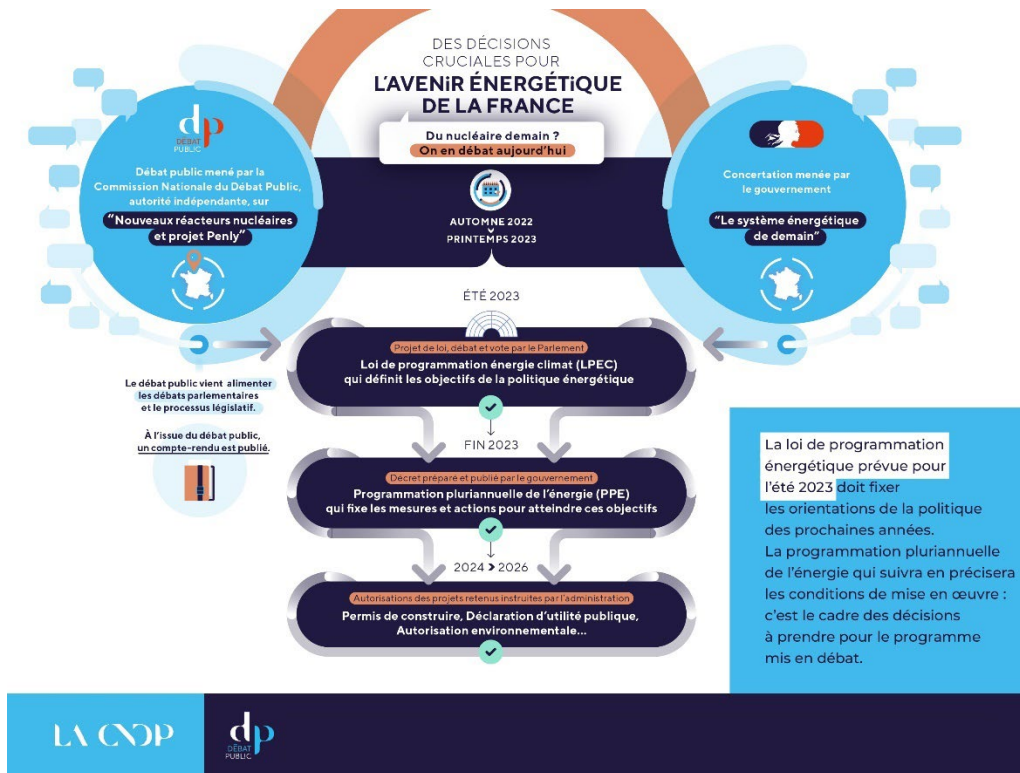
DES DÉCISIONS CRUCIALES POUR
L'AVENIR ÉNERGÉTIQUE DE LA FRANCE

Du nucléaire demain ?
On en débat aujourd'hui

AUTOMNE 2022
PRINTEMPS 2023

dp DÉBAT PUBLIC

Débat public mené par la Commission Nationale du Débat Public, autorité indépendante, sur
"Nouveaux réacteurs nucléaires et projet Penly"

Concertation menée par le gouvernement
"Le système énergétique de demain"

ÉTÉ 2023

Projet de loi, débat et vote par le Parlement
Loi de programmation énergie climat (LPEC) qui définit les objectifs de la politique énergétique

Le débat public vient alimenter les débats parlementaires et le processus législatif.

À l'issue du débat public, un compte-rendu est publié.

FIN 2023

Décret préparé et publié par le gouvernement
Programmation pluriannuelle de l'énergie (PPE) qui fixe les mesures et actions pour atteindre ces objectifs

2024 > 2026

Autorisations des projets retenus instruites par l'administration
Permis de construire, Déclaration d'utilité publique, Autorisation environnementale...

La loi de programmation énergétique prévue pour l'été 2023 doit fixer les orientations de la politique des prochaines années.
La programmation pluriannuelle de l'énergie qui suivra en précisera les conditions de mise en œuvre : c'est le cadre des décisions à prendre pour le programme mis en débat.

LA CNDP

dp DÉBAT PUBLIC